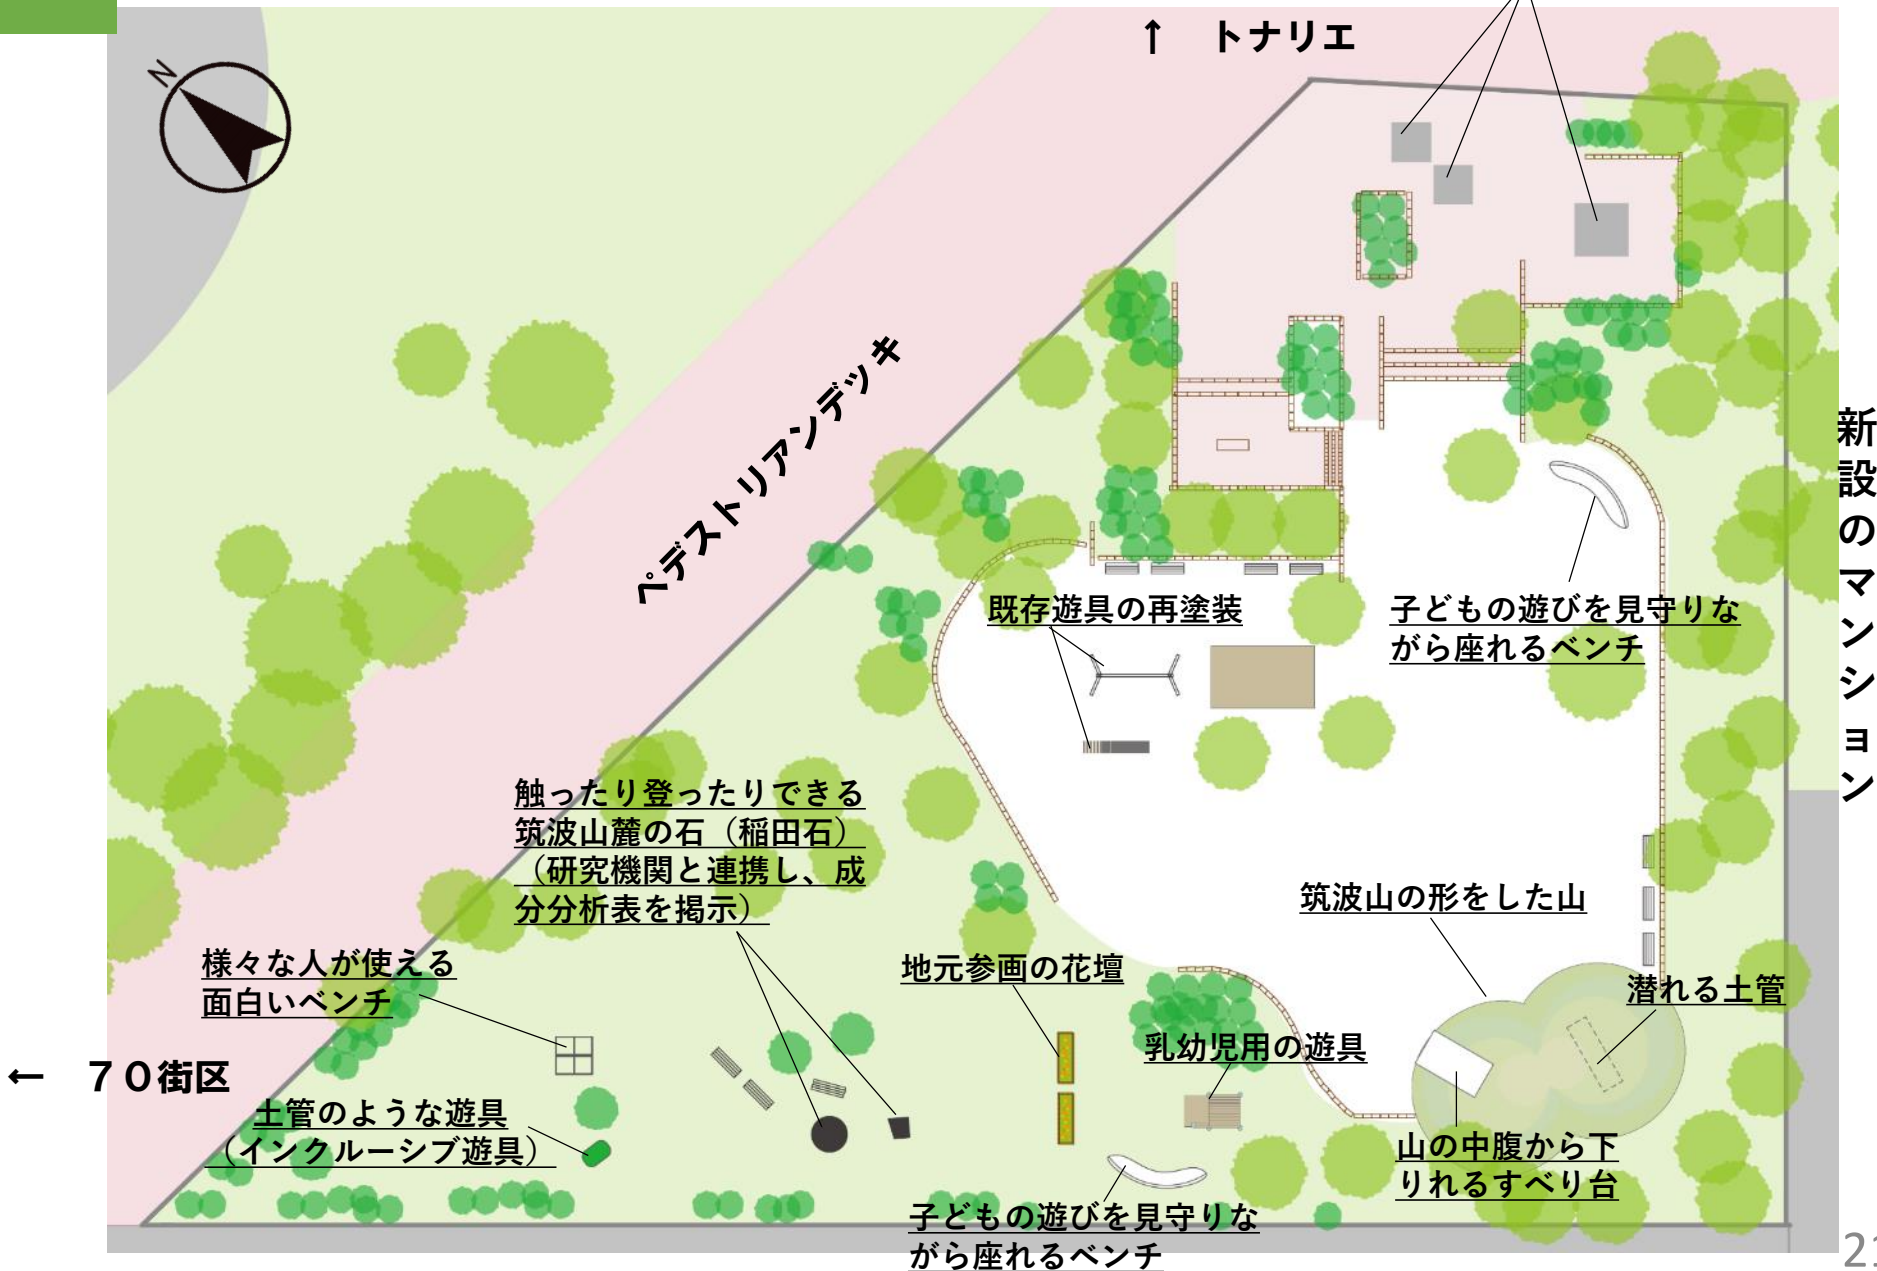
N

↑ トナリエ

ペデストリアンデッキ

新設のマンション

既存遊具の再塗装

子どもの遊びを見守りながら座れるベンチ

触ったり登ったりできる筑波山麓の石（稲田石）（研究機関と連携し、成分分析表を掲示）

筑波山の形をした山

様々な人が使える面白いベンチ

地元参画の花壇

潜れる土管

乳幼児用の遊具

← ７０街区

土管のような遊具（インクルーシブ遊具）

山の中腹から下りれるすべり台

子どもの遊びを見守りながら座れるベンチ

2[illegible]